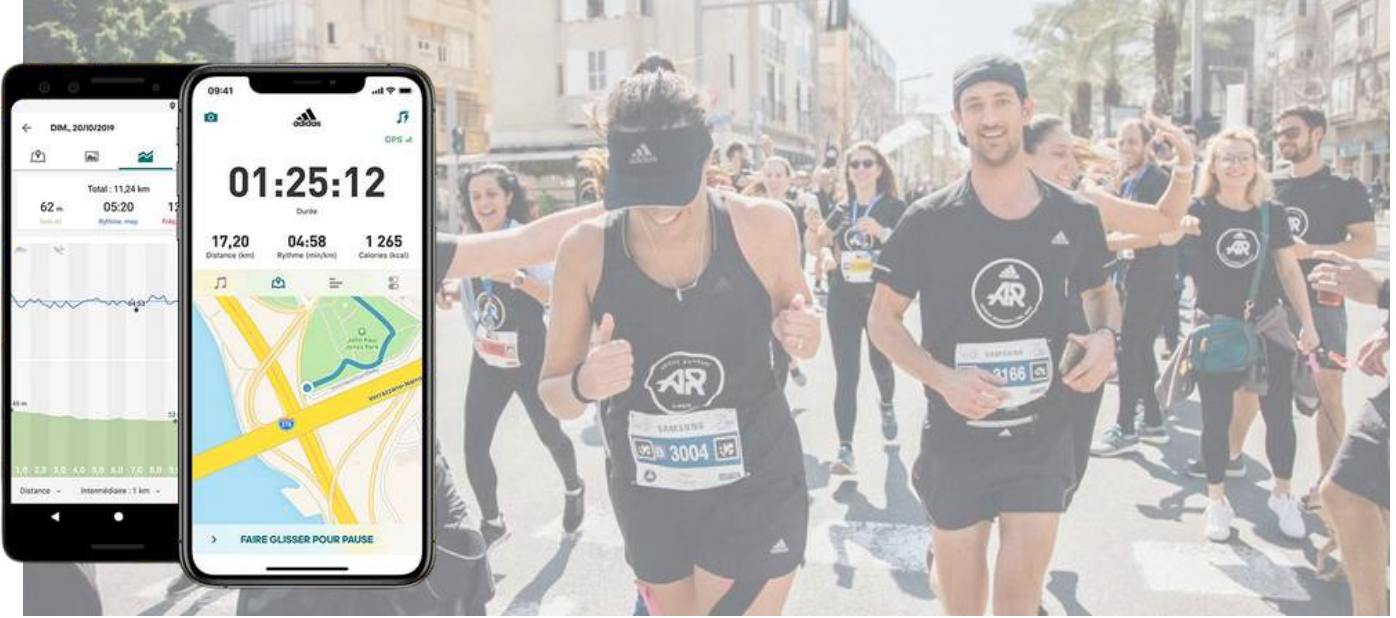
DIM., 20/10/2019

Total : 11,24 km

62 m

05:20
Rythme moy.

12

64,52

45 m

1,0 2,0 3,0 4,0 5,0 6,0 7,0 8,0 9

Distance

Intermédiaire : 1 km

09:41

adidas

GPS

01:25:12

Durée

17,20
Distance (km)

04:58
Rythme (min/km)

1 265
Calories (kcal)

John Paul Jones Park

278

FAIRE GLISSER POUR PAUSE

AR

SAMSUNG

3004

AR

SAMSUNG

3166

AR

AR